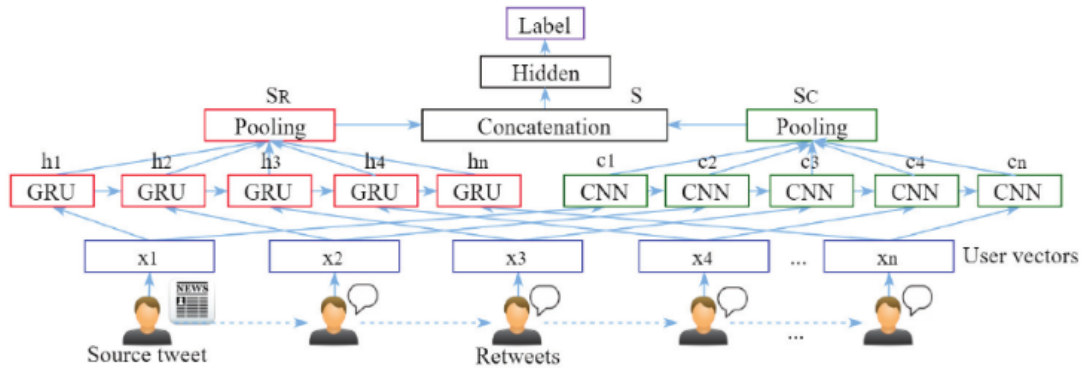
Label

Hidden

$S_R$ S $S_C$

Pooling Concatenation Pooling

$h_1$ $h_2$ $h_3$ $h_4$ $h_n$ $c_1$ $c_2$ $c_3$ $c_4$ $c_n$

GRU GRU GRU GRU GRU CNN CNN CNN CNN CNN

x1 x2 x3 x4 ... xn User vectors

NEWS

Source tweet Retweets ...